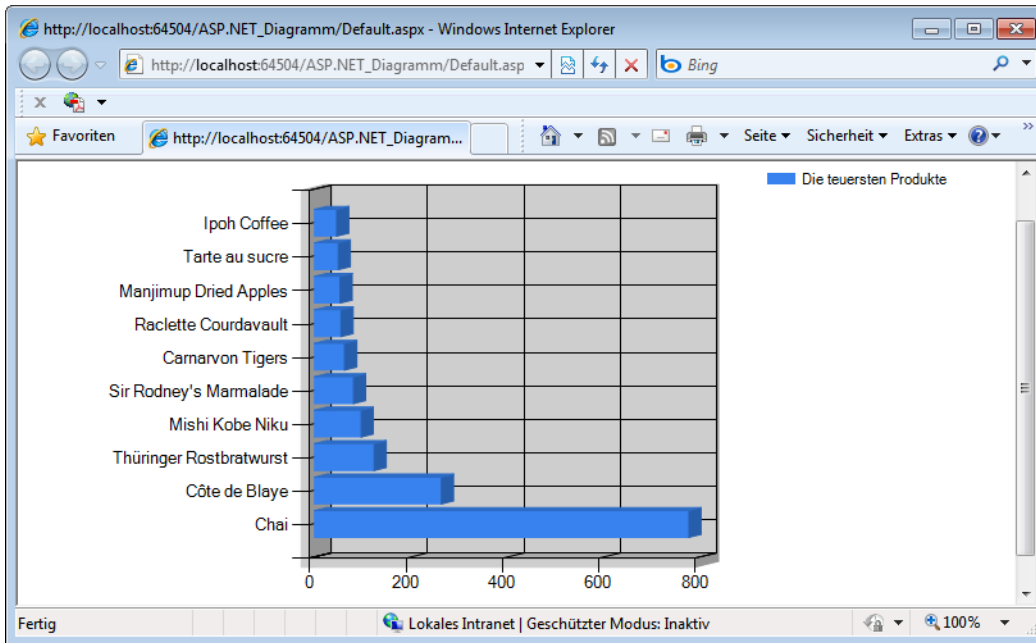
http://localhost:64504/ASP.NET_Diagramm/Default.aspx - Windows Internet Explorer

http://localhost:64504/ASP.NET_Diagramm/Default.asp

Bing

Favoriten

http://localhost:64504/ASP.NET_Diagram...

Seite ▾ Sicherheit ▾ Extras ▾

Die teuersten Produkte

Ipoh Coffee
Tarte au sucre
Manjimup Dried Apples
Raclette Courdavault
Carnarvon Tigers
Sir Rodney's Marmalade
Mishi Kobe Niku
Thüringer Rostbratwurst
Côte de Blaye
Chai

0 200 400 600 800

Fertig

Lokales Intranet | Geschützter Modus: Inaktiv

100%